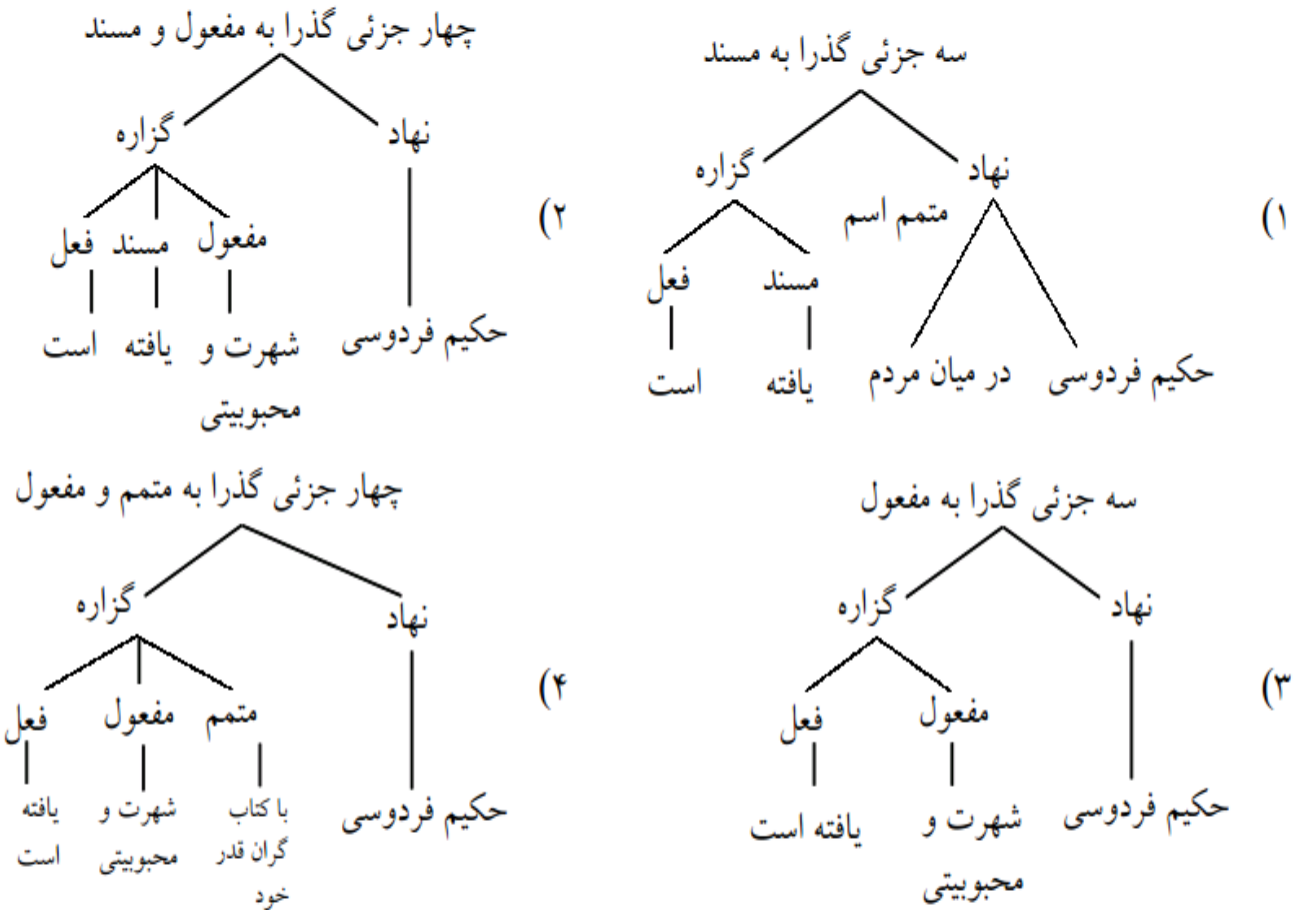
۱)
سه جزئی گذرا به مسند
نهاد
متمم اسم
گزاره
حکیم فردوسی
در میان مردم
مسند
فعل
یافته
است

۲)
چهار جزئی گذرا به مفعول و مسند
نهاد
گزاره
حکیم فردوسی
مفعول
مسند
فعل
شهرت و محبوبیتی
یافته
است

۳)
سه جزئی گذرا به مفعول
نهاد
گزاره
حکیم فردوسی
مفعول
فعل
شهرت و محبوبیتی
یافته است

۴)
چهار جزئی گذرا به متمم و مفعول
نهاد
گزاره
حکیم فردوسی
متمم
مفعول
فعل
با کتاب گران قدر خود
شهرت و محبوبیتی
یافته است